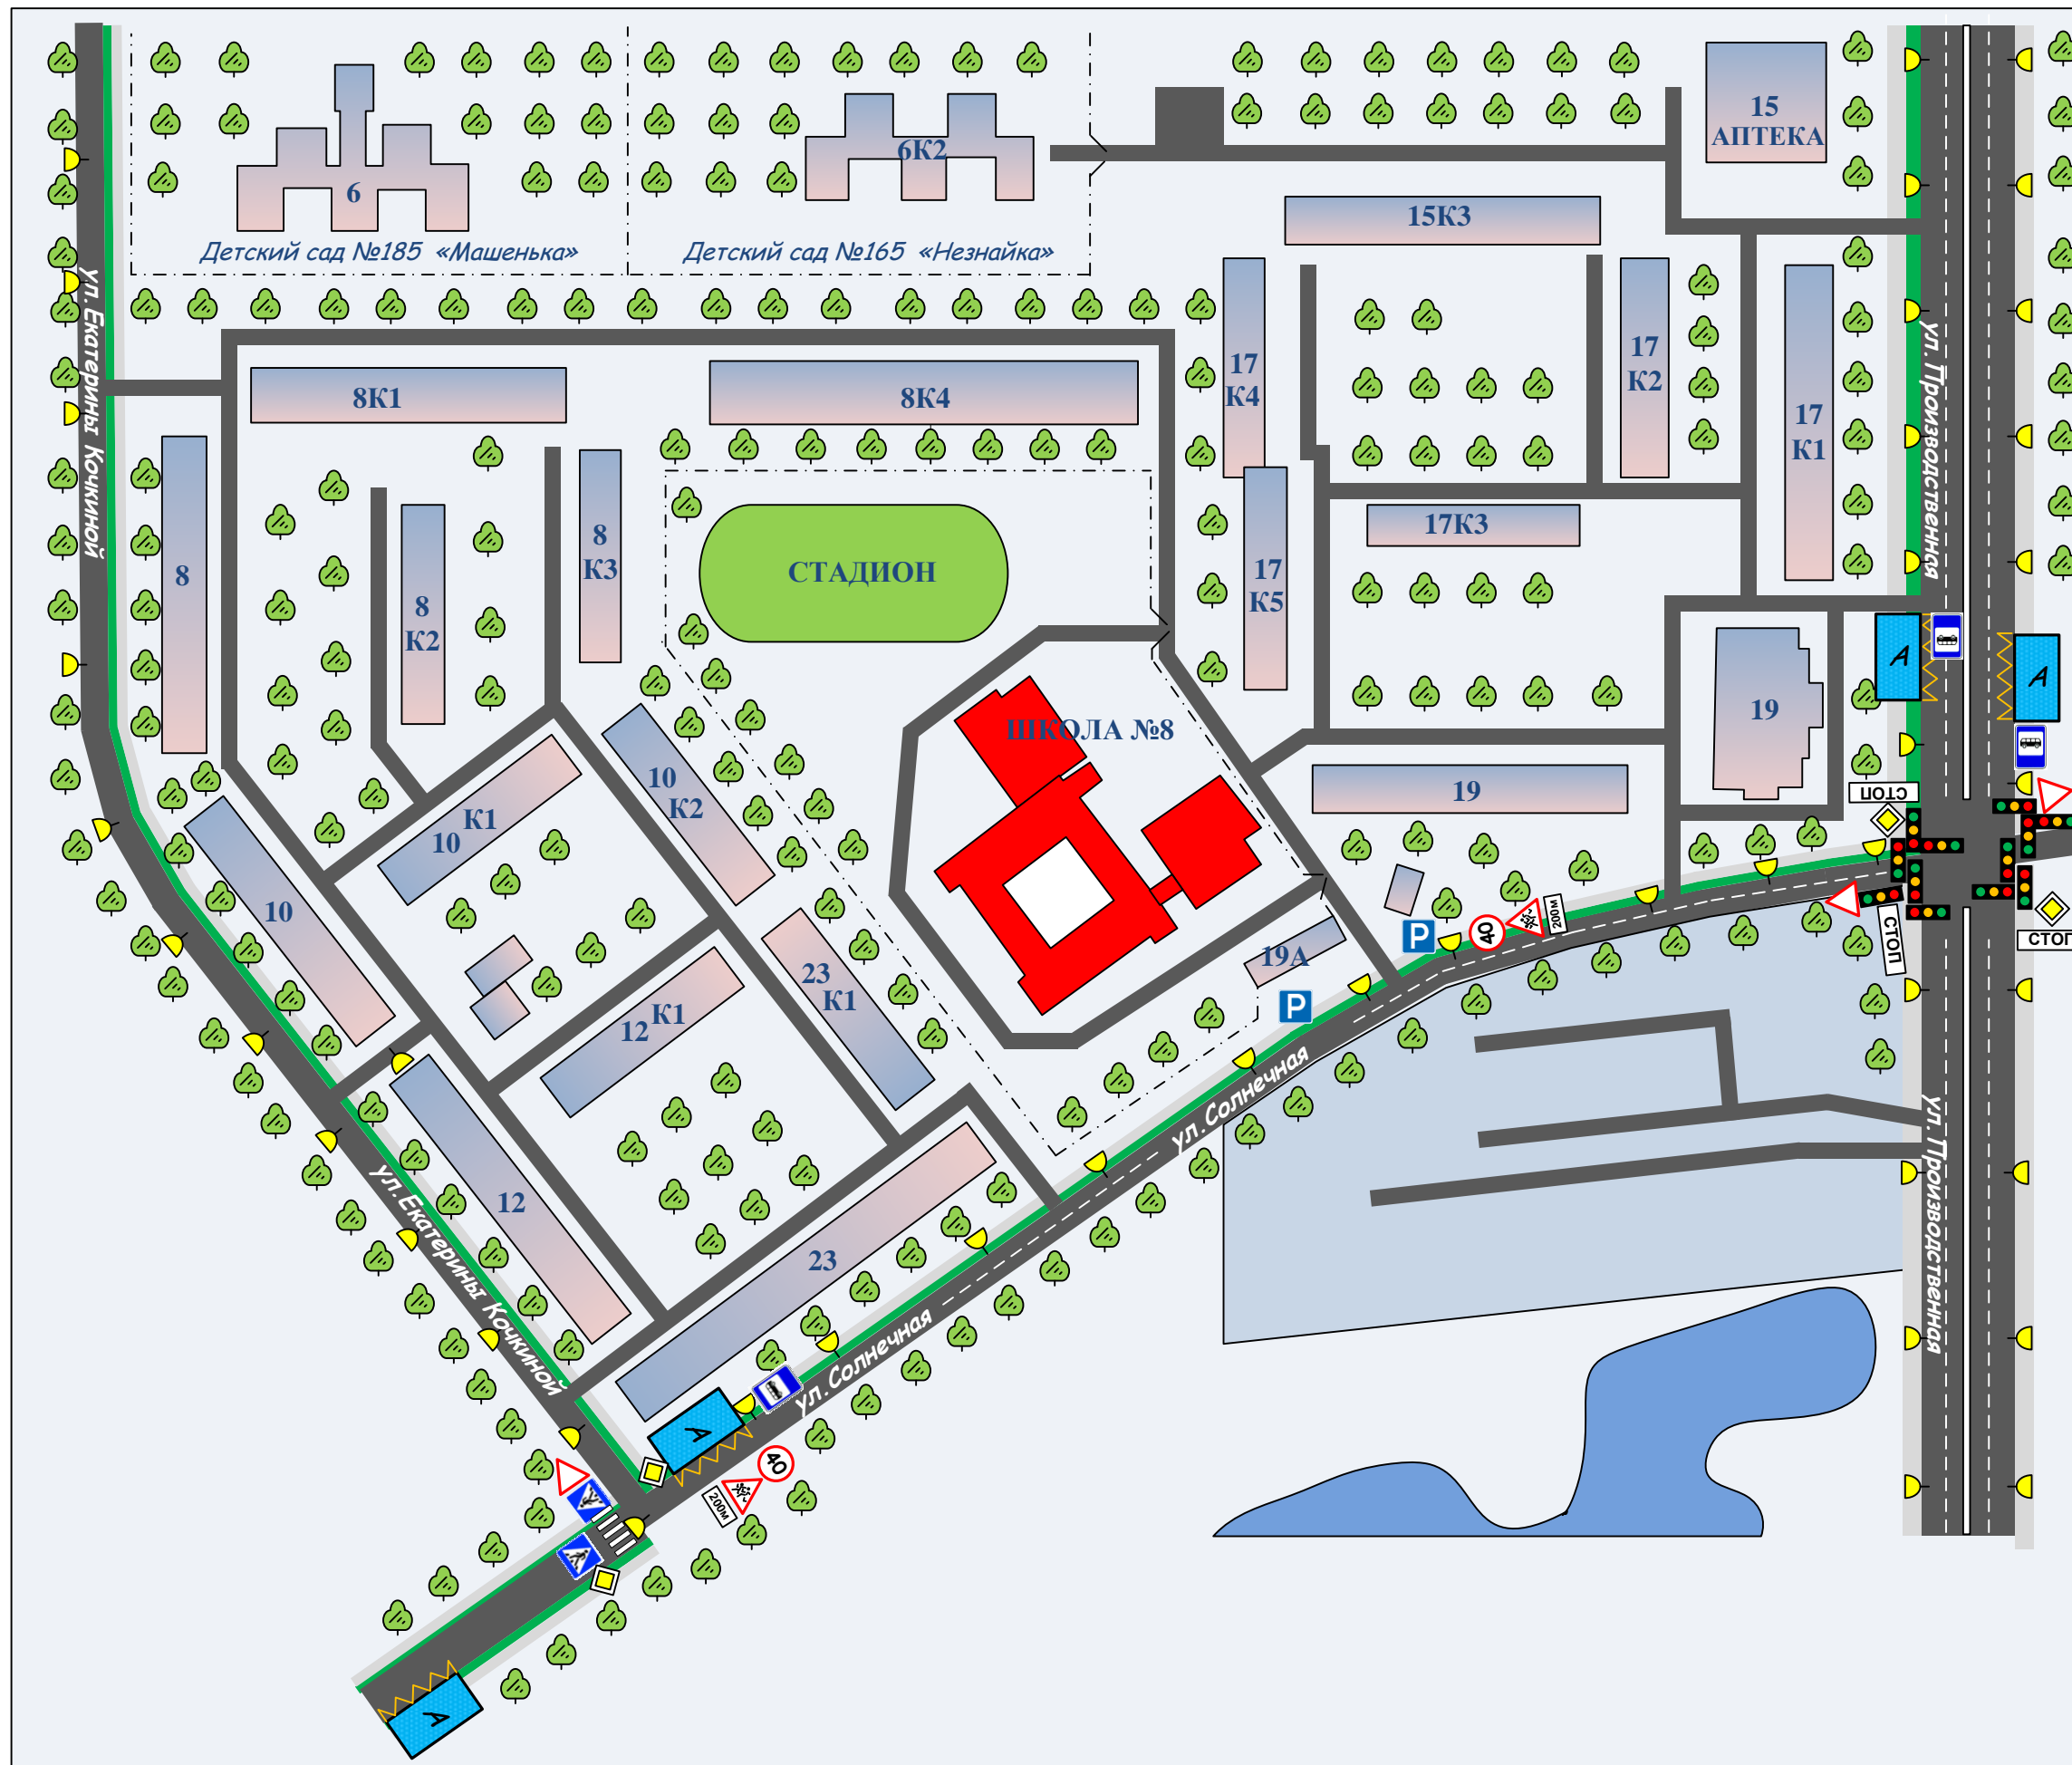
6
Детский сад №185 «Машенька»
6К2
Детский сад №165 «Незнайка»
15
АПТЕКА
15К3
ул. Екатерины Кочкиной
8К1
8К4
17
К4
17
К2
17
К1
ул. Производственная
8
8
К2
8
К3
СТАДИОН
17
К5
17К3
ШКОЛА №8
19
19
10
К1
10
К2
10
СТОП
СТОП
СТОП
40
200м
P
19А
P
12
К1
23
К1
ул. Солнечная
12
ул. Екатерины Кочкиной
23
ул. Солнечная
40
200м
А
А
А
А
ул. Производственная